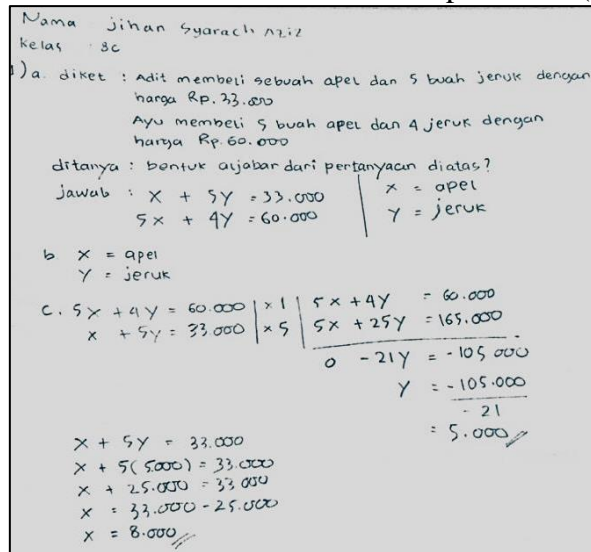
Nama Jihan Syarach Aziz
Kelas 8c

1) a. diket : Adit membeli sebuah apel dan 5 buah jeruk dengan harga Rp. 33.000
Ayu membeli 5 buah apel dan 4 jeruk dengan harga Rp. 60.000

ditanya : bentuk aljabar dari pertanyaan diatas?

jawab : $X + 5Y = 33.000$
$5X + 4Y = 60.000$

$X$ = apel
$Y$ = jeruk

b. $X$ = apel
$Y$ = jeruk

c. $5X + 4Y = 60.000$ | $\times 1$ | $5X + 4Y = 60.000$
$X + 5Y = 33.000$ | $\times 5$ | $5X + 25Y = 165.000$

$0 - 21Y = -105.000$
$Y = \frac{-105.000}{-21}$
$= 5.000$

$X + 5Y = 33.000$
$X + 5(5000) = 33.000$
$X + 25.000 = 33.000$
$X = 33.000 - 25.000$
$X = 8.000$